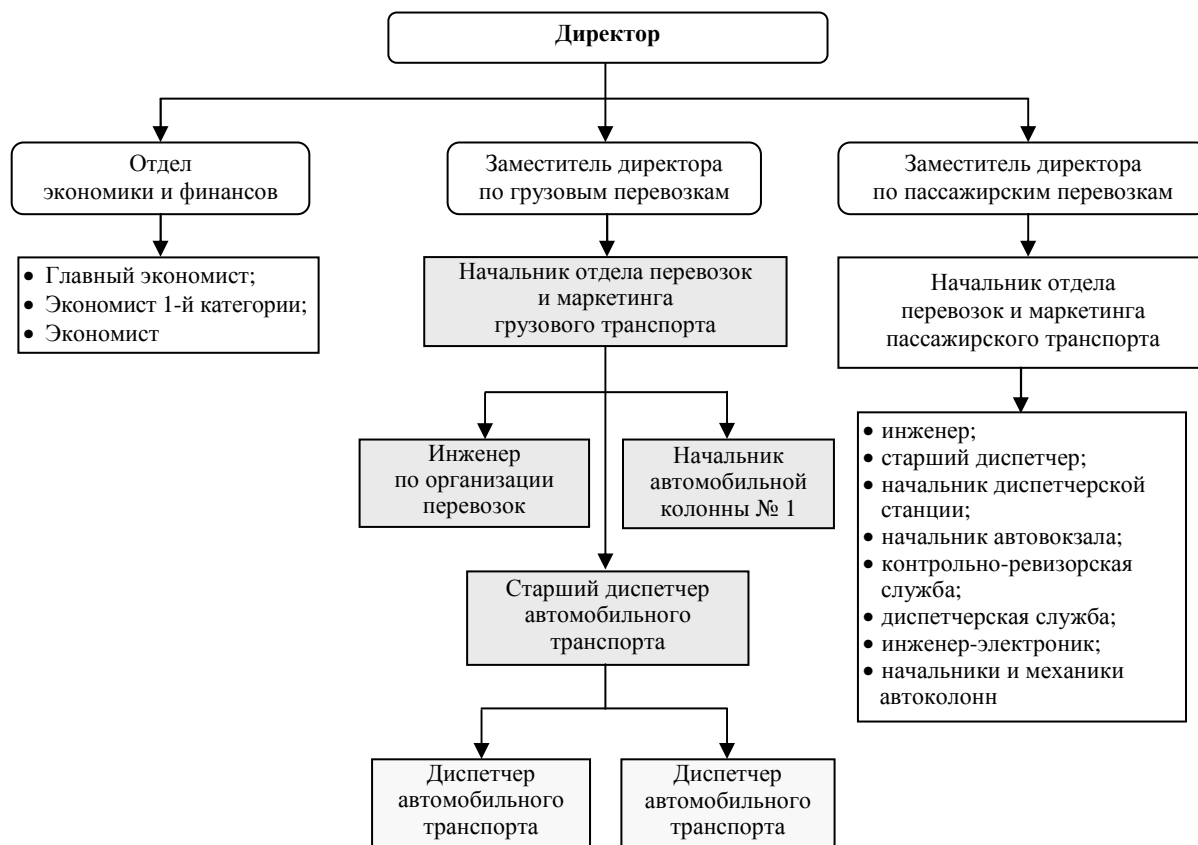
**Директор**

Отдел экономики и финансов

Заместитель директора по грузовым перевозкам

Заместитель директора по пассажирским перевозкам

- Главный экономист;
- Экономист 1-й категории;
- Экономист

Начальник отдела перевозок и маркетинга грузового транспорта

Начальник отдела перевозок и маркетинга пассажирского транспорта

Инженер по организации перевозок

Начальник автомобильной колонны № 1

- инженер;
- старший диспетчер;
- начальник диспетчерской станции;
- начальник автовокзала;
- контрольно-ревизорская служба;
- диспетчерская служба;
- инженер-электроник;
- начальники и механики автоколонн

Старший диспетчер автомобильного транспорта

Диспетчер автомобильного транспорта

Диспетчер автомобильного транспорта